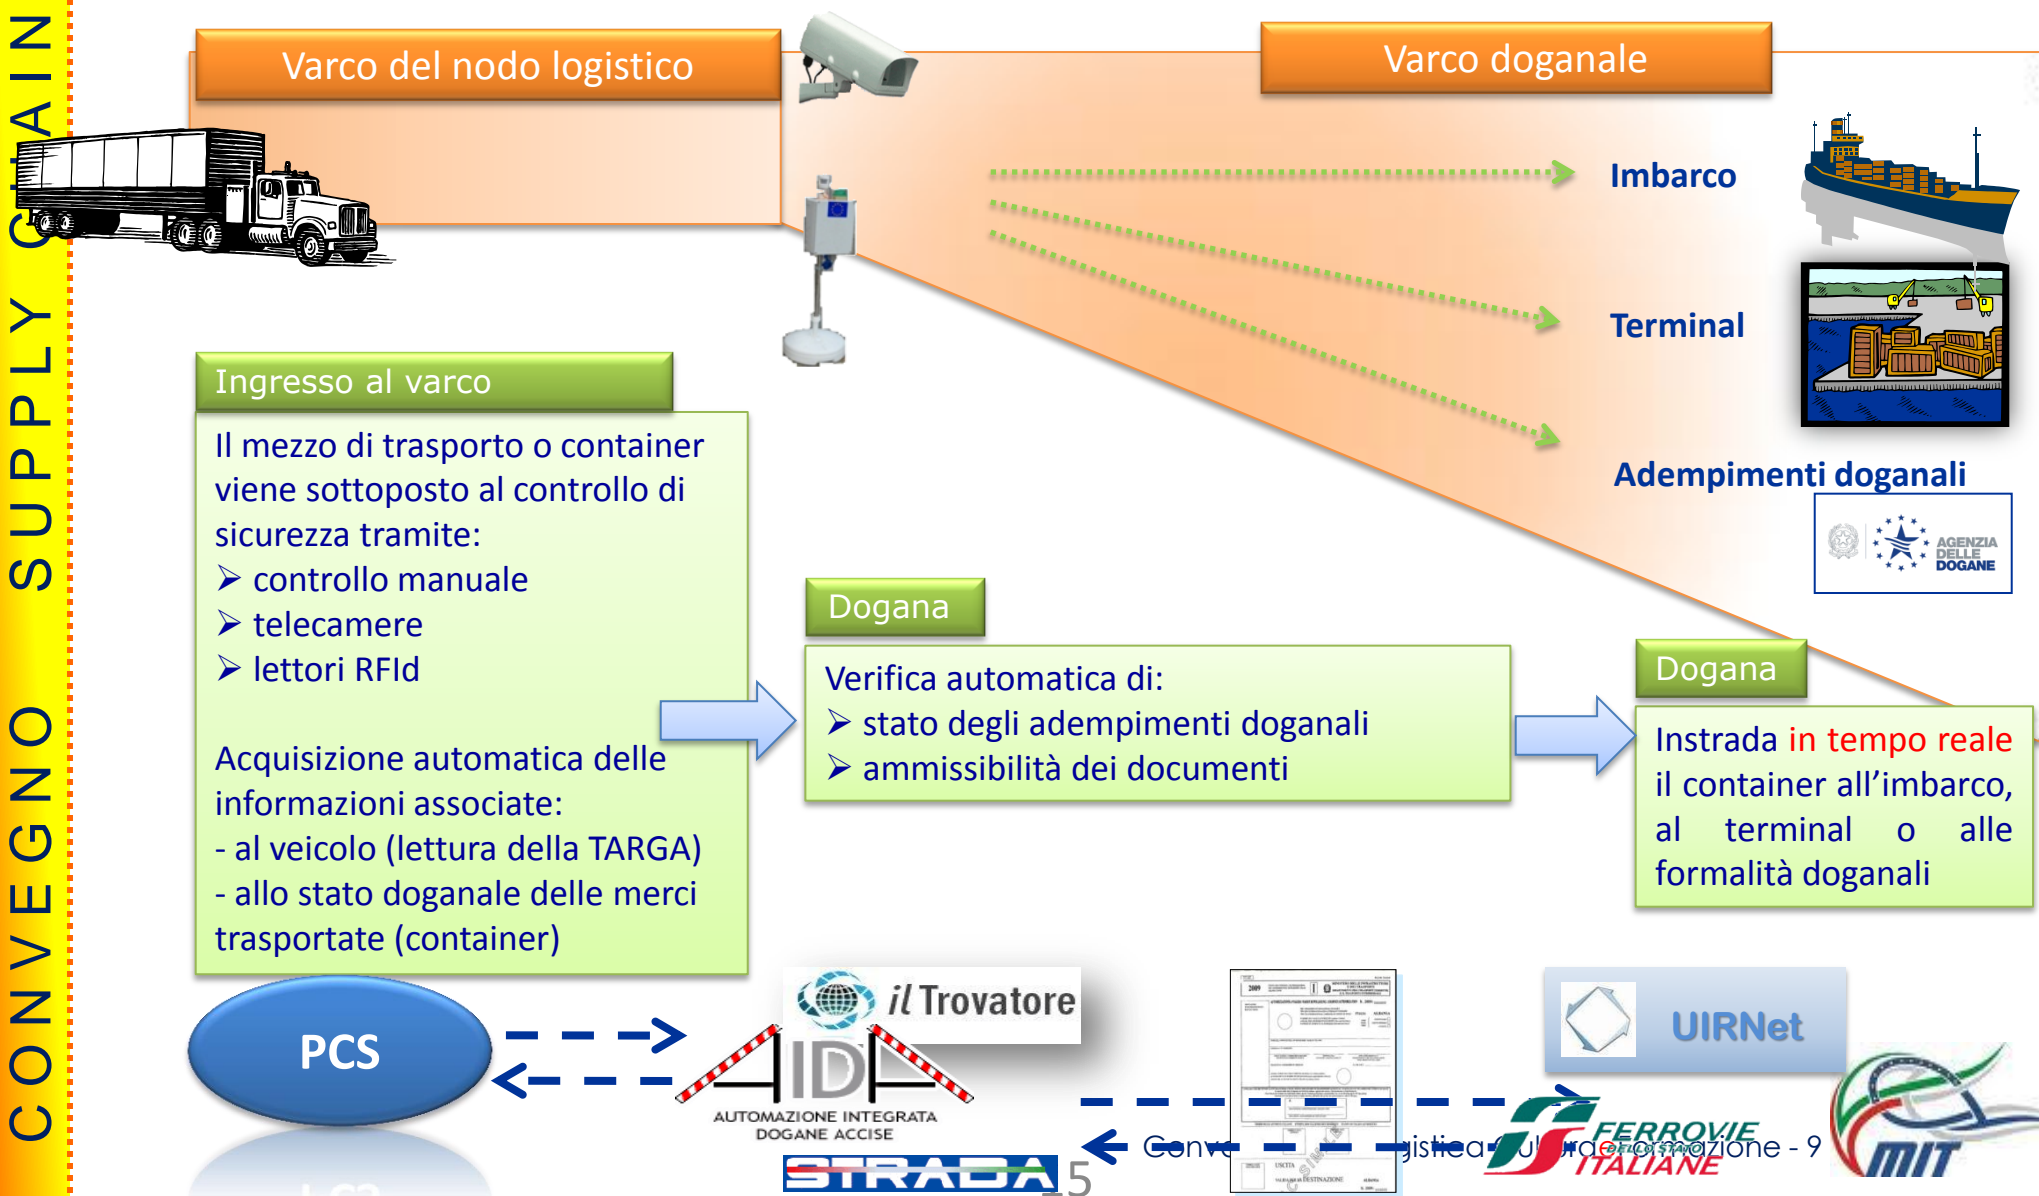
CONVEGNO SUPPLY CHAIN

Varco del nodo logistico

Varco doganale

Imbarco

Terminal

Adempimenti doganali

AGENZIA DELLE DOGANE

Ingresso al varco

Il mezzo di trasporto o container viene sottoposto al controllo di sicurezza tramite:
➢ controllo manuale
➢ telecamere
➢ lettori RFId

Acquisizione automatica delle informazioni associate:
- al veicolo (lettura della TARGA)
- allo stato doganale delle merci trasportate (container)

Dogana

Verifica automatica di:
➢ stato degli adempimenti doganali
➢ ammissibilità dei documenti

Dogana

Instrada in tempo reale il container all'imbarco, al terminal o alle formalità doganali

PCS

il Trovatore

AIDA
AUTOMAZIONE INTEGRATA DOGANE ACCISE

STRADA

UIRNet

FERROVIE ITALIANE

MIT

Conve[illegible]gistica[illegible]formazione - 9

5